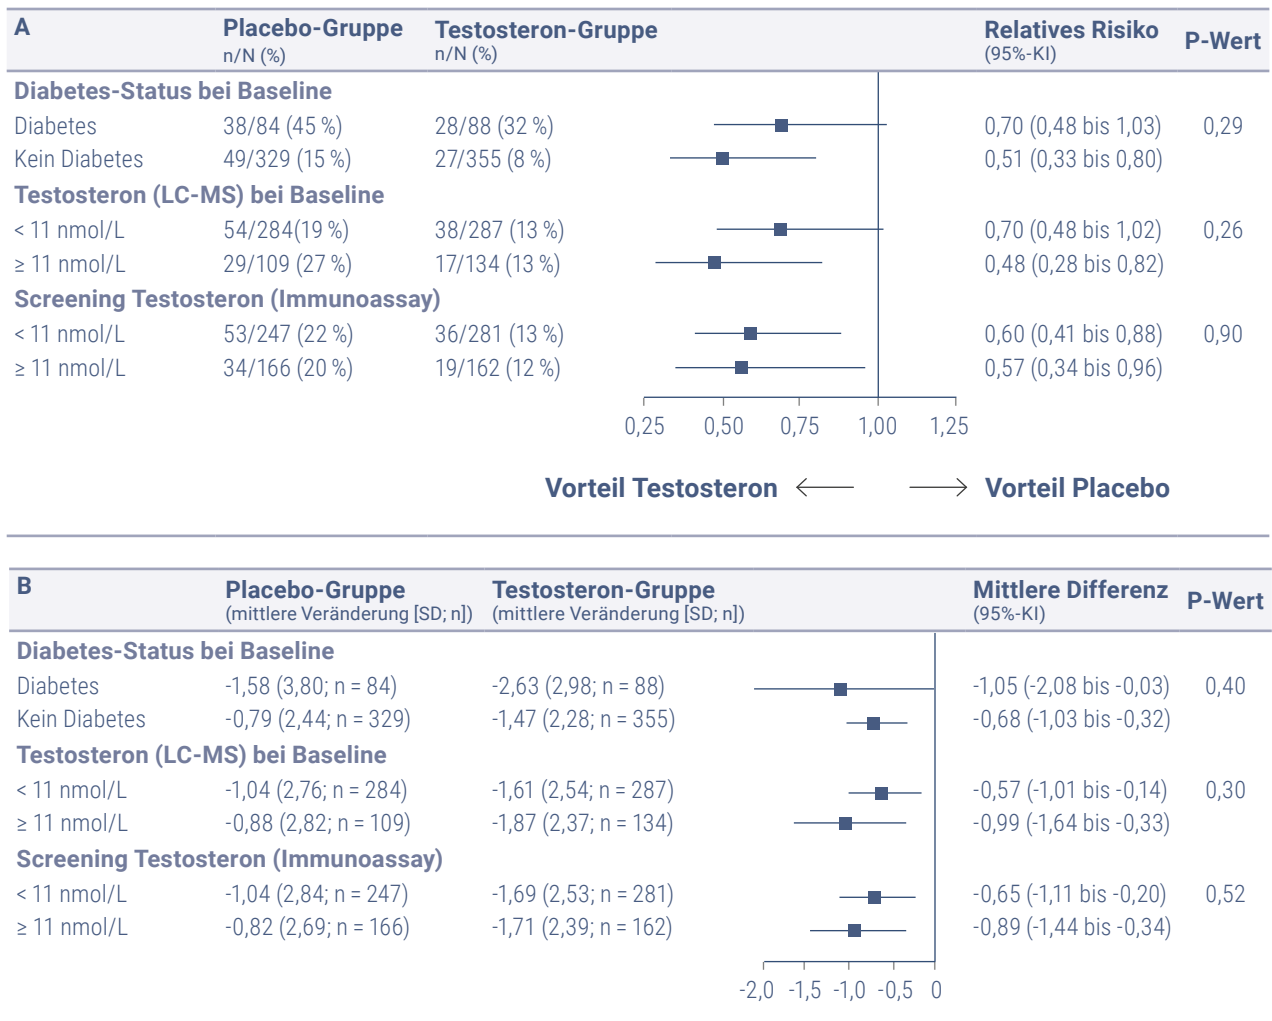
A

| | Placebo-Gruppe n/N (%) | Testosteron-Gruppe n/N (%) | Relatives Risiko (95%-KI) | P-Wert |
|---|---|---|---|---|
| **Diabetes-Status bei Baseline** | | | | |
| Diabetes | 38/84 (45 %) | 28/88 (32 %) | 0,70 (0,48 bis 1,03) | 0,29 |
| Kein Diabetes | 49/329 (15 %) | 27/355 (8 %) | 0,51 (0,33 bis 0,80) | |
| **Testosteron (LC-MS) bei Baseline** | | | | |
| < 11 nmol/L | 54/284(19 %) | 38/287 (13 %) | 0,70 (0,48 bis 1,02) | 0,26 |
| ≥ 11 nmol/L | 29/109 (27 %) | 17/134 (13 %) | 0,48 (0,28 bis 0,82) | |
| **Screening Testosteron (Immunoassay)** | | | | |
| < 11 nmol/L | 53/247 (22 %) | 36/281 (13 %) | 0,60 (0,41 bis 0,88) | 0,90 |
| ≥ 11 nmol/L | 34/166 (20 %) | 19/162 (12 %) | 0,57 (0,34 bis 0,96) | |

0,25 0,50 0,75 1,00 1,25

Vorteil Testosteron ⟵ ⟶ Vorteil Placebo

B

| | Placebo-Gruppe (mittlere Veränderung [SD; n]) | Testosteron-Gruppe (mittlere Veränderung [SD; n]) | Mittlere Differenz (95%-KI) | P-Wert |
|---|---|---|---|---|
| **Diabetes-Status bei Baseline** | | | | |
| Diabetes | -1,58 (3,80; n = 84) | -2,63 (2,98; n = 88) | -1,05 (-2,08 bis -0,03) | 0,40 |
| Kein Diabetes | -0,79 (2,44; n = 329) | -1,47 (2,28; n = 355) | -0,68 (-1,03 bis -0,32) | |
| **Testosteron (LC-MS) bei Baseline** | | | | |
| < 11 nmol/L | -1,04 (2,76; n = 284) | -1,61 (2,54; n = 287) | -0,57 (-1,01 bis -0,14) | 0,30 |
| ≥ 11 nmol/L | -0,88 (2,82; n = 109) | -1,87 (2,37; n = 134) | -0,99 (-1,64 bis -0,33) | |
| **Screening Testosteron (Immunoassay)** | | | | |
| < 11 nmol/L | -1,04 (2,84; n = 247) | -1,69 (2,53; n = 281) | -0,65 (-1,11 bis -0,20) | 0,52 |
| ≥ 11 nmol/L | -0,82 (2,69; n = 166) | -1,71 (2,39; n = 162) | -0,89 (-1,44 bis -0,34) | |

-2,0 -1,5 -1,0 -0,5 0